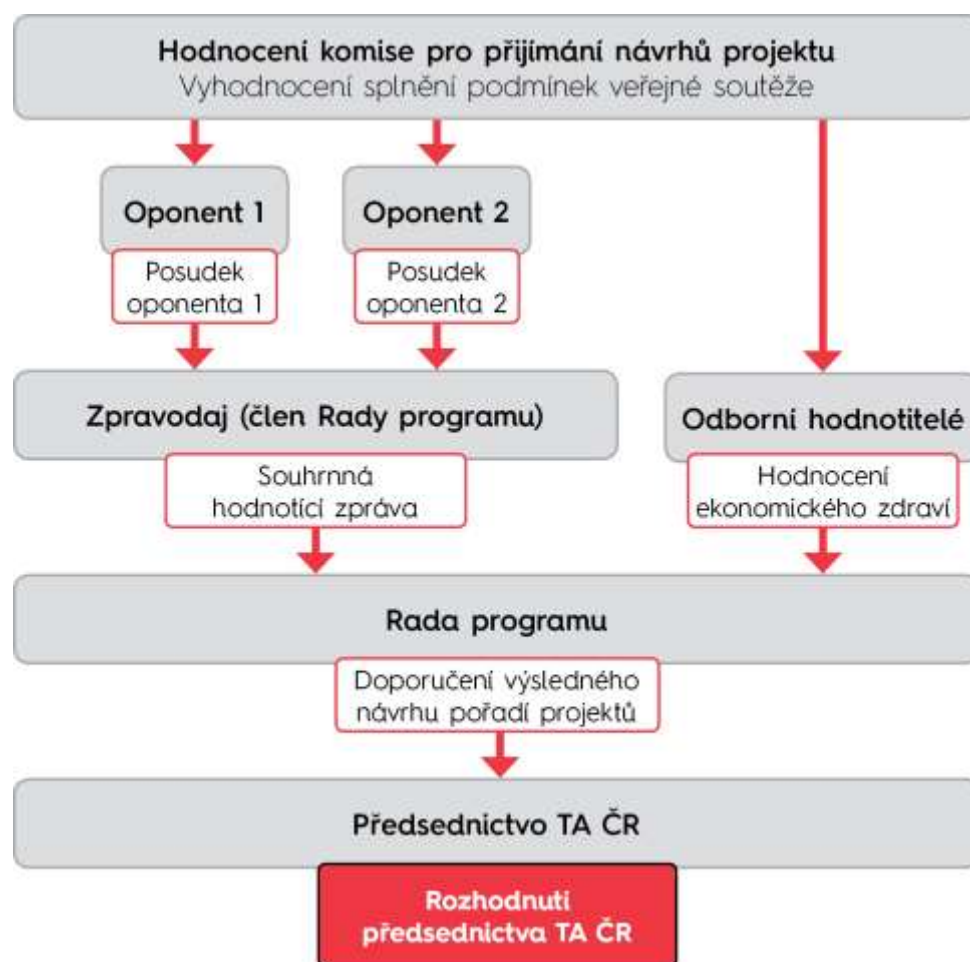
Hodnocení komise pro přijímání návrhů projektu
Vyhodnocení splnění podmínek veřejné soutěže

Oponent 1

Posudek oponenta 1

Oponent 2

Posudek oponenta 2

Zpravodaj (člen Rady programu)

Souhrnná hodnotící zpráva

Odborní hodnotitelé

Hodnocení ekonomického zdraví

Rada programu

Doporučení výsledného návrhu pořadí projektů

Předsednictvo TA ČR

Rozhodnutí předsednictva TA ČR